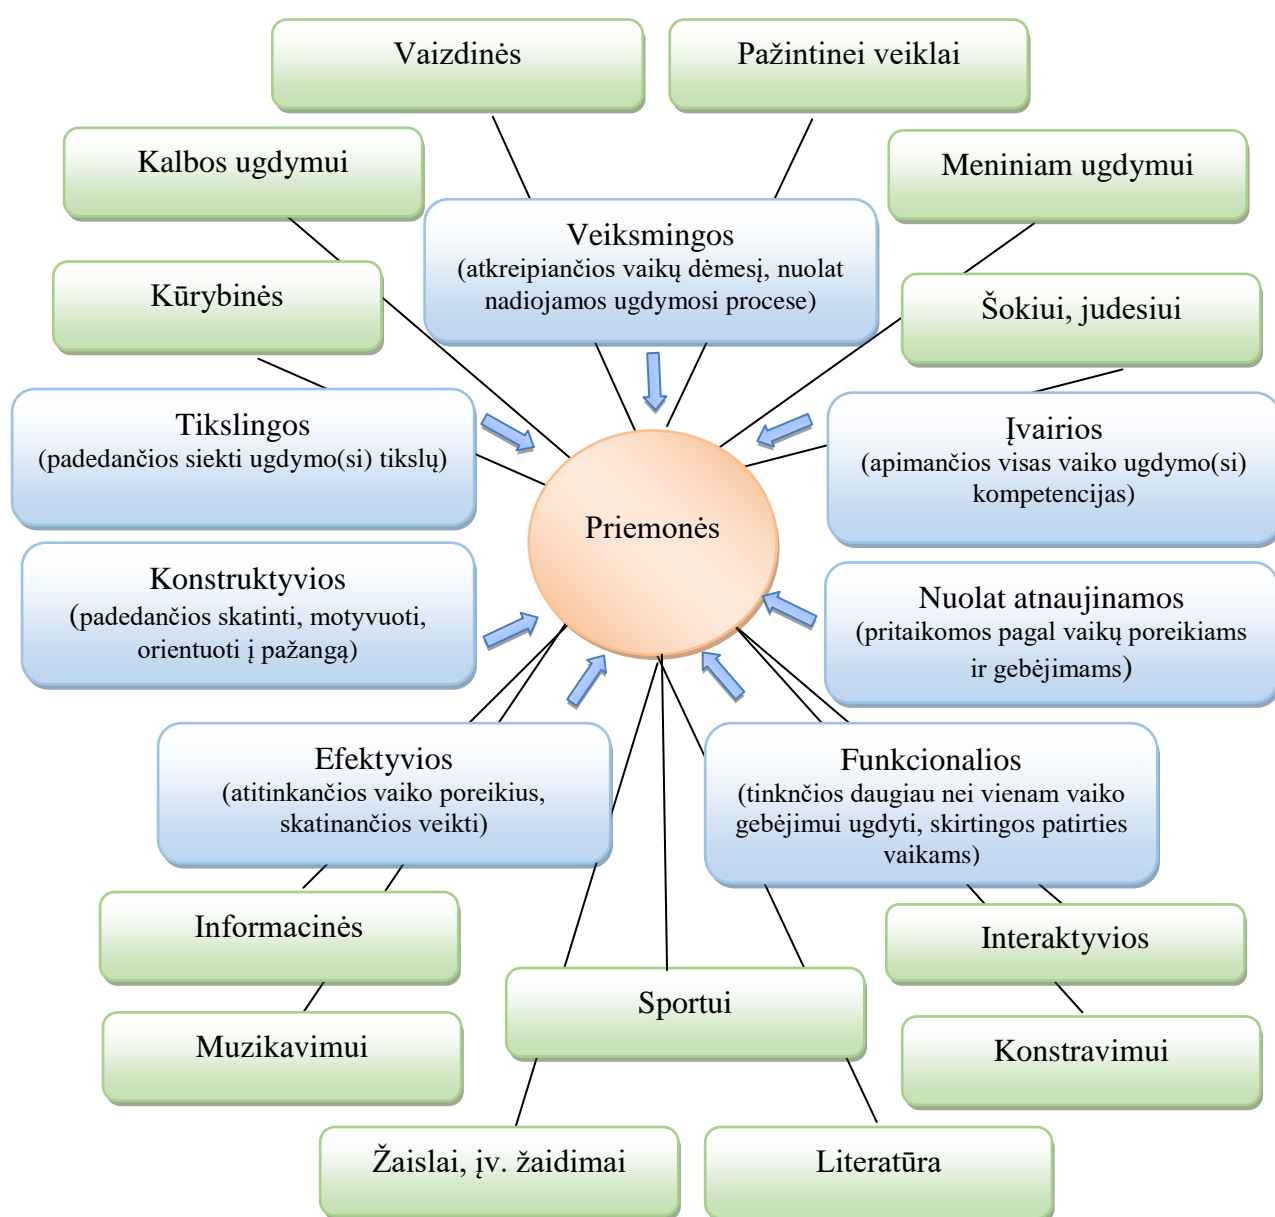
Vaizdinės

Pažintinei veiklai

Kalbos ugdymui

Meniniam ugdymui

Veiksmingos
(atkreipiančios vaikų dėmesį, nuolat nadiojamos ugdymosi procese)

Kūrybinės

Šokiui, judesiui

Tikslingos
(padedančios siekti ugdymo(si) tikslų)

Įvairios
(apimančios visas vaiko ugdymo(si) kompetencijas)

Priemonės

Konstruktyvios
(padedančios skatinti, motyvuoti, orientuoti į pažangą)

Nuolat atnaujinamos
(pritaikomos pagal vaikų poreikiams ir gebėjimams)

Efektyvios
(atitinkančios vaiko poreikius, skatinančios veikti)

Funkcionalios
(tinknčios daugiau nei vienam vaiko gebėjimui ugdyti, skirtingos patirties vaikams)

Informacinės

Interaktyvios

Sportui

Muzikavimui

Konstravimui

Žaislai, įv. žaidimai

Literatūra